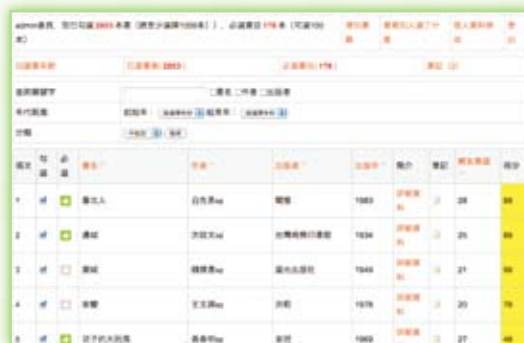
admin會員，您已勾選2803本書（需至少選擇1000本），必選書目178本（可選100本）

已選書目數 | 已選書目(2803) | 必選書目(178) | 書記(2)

書名關鍵字 □書名 □作者 □出版者

年代範圍 起始年 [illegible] 結束年 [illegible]

分類

| 順次 | 勾選 | 必選 | 書名 | 作者 | 出版者 | 出版年 | 簡介 | 書記 | 圖書數量 | 得分 |
|---|---|---|---|---|---|---|---|---|---|---|
| 1 | ✓ | ✓ | 臺北人 | 白先勇 | 爾雅 | 1983 | 詳細資料 | | 28 | 89 |
| 2 | ✓ | ✓ | 邊城 | 沈從文 | 台灣商務印書館 | 1934 | 詳細資料 | | 25 | 89 |
| 3 | ✓ | □ | 圍城 | 錢鍾書 | 遠流出版社 | 1949 | 詳細資料 | | 27 | 86 |
| 4 | ✓ | □ | 家變 | 王文興 | 洪範 | 1978 | 詳細資料 | | 20 | 79 |
| 5 | ✓ | ✓ | 孩子的大玩偶 | 黃春明 | 皇冠 | 1969 | 詳細資料 | | 27 | 48 |